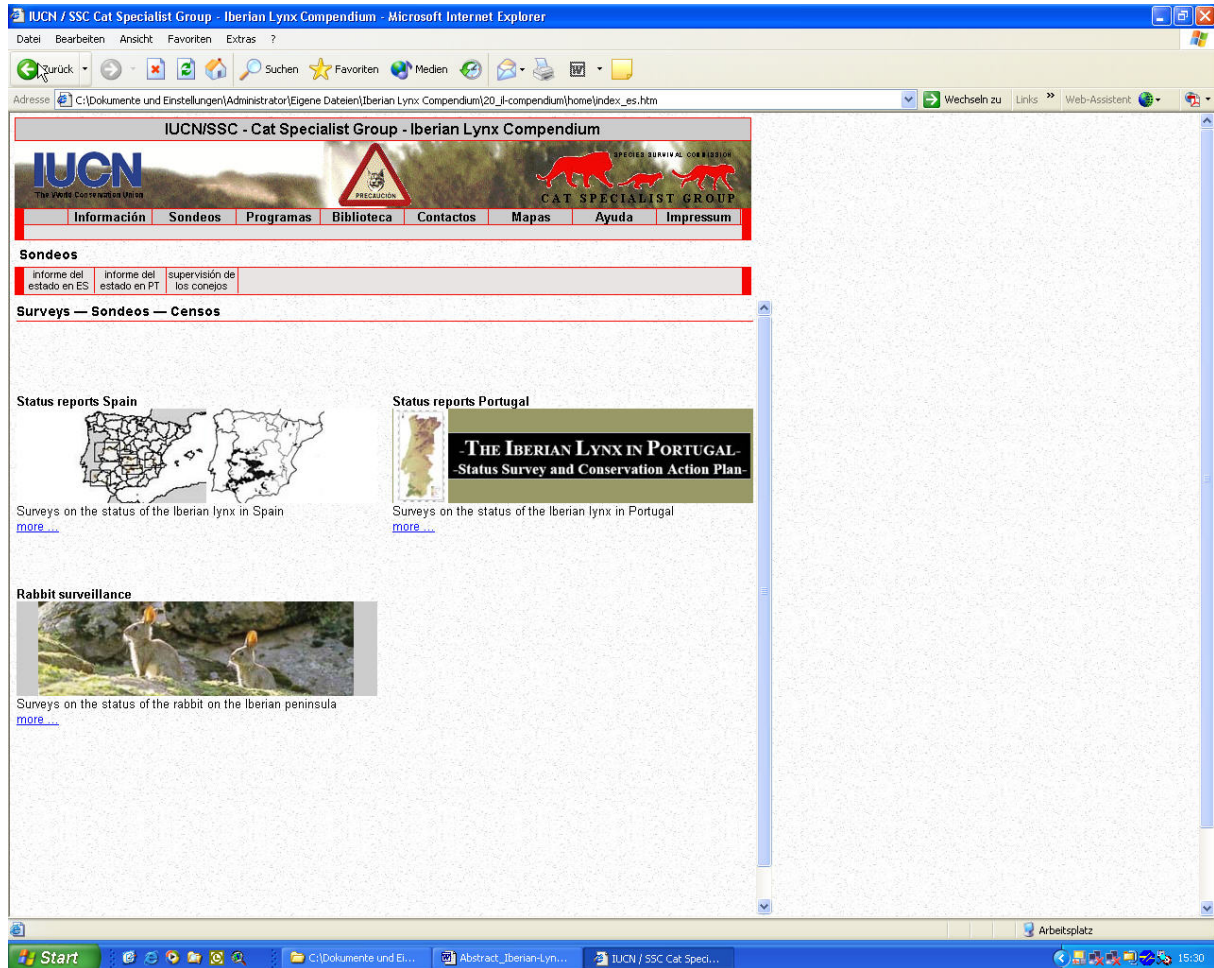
IUCN / SSC Cat Specialist Group - Iberian Lynx Compendium - Microsoft Internet Explorer

Datei Bearbeiten Ansicht Favoriten Extras ?

Zurück Suchen Favoriten Medien

Adresse C:\Dokumente und Einstellungen\Administrator\Eigene Dateien\Iberian Lynx Compendium\20_il-compendium\home\index_es.htm

Wechseln zu Links Web-Assistent

IUCN/SSC - Cat Specialist Group - Iberian Lynx Compendium

IUCN
The World Conservation Union

PRECAUCIÓN

SPECIES SURVIVAL COMMISSION
CAT SPECIALIST GROUP

Información | Sondeos | Programas | Biblioteca | Contactos | Mapas | Ayuda | Impressum

Sondeos

informe del estado en ES | informe del estado en PT | supervisión de los conejos

Surveys — Sondeos — Censos

Status reports Spain

Surveys on the status of the Iberian lynx in Spain
more ...

Status reports Portugal

-THE IBERIAN LYNX IN PORTUGAL-
-Status Survey and Conservation Action Plan-

Surveys on the status of the Iberian lynx in Portugal
more ...

Rabbit surveillance

Surveys on the status of the rabbit on the Iberian peninsula
more ...

Arbeitsplatz

Start
C:\Dokumente und Ei...
Abstract_Iberian-Lyn...
IUCN / SSC Cat Speci...
15:30